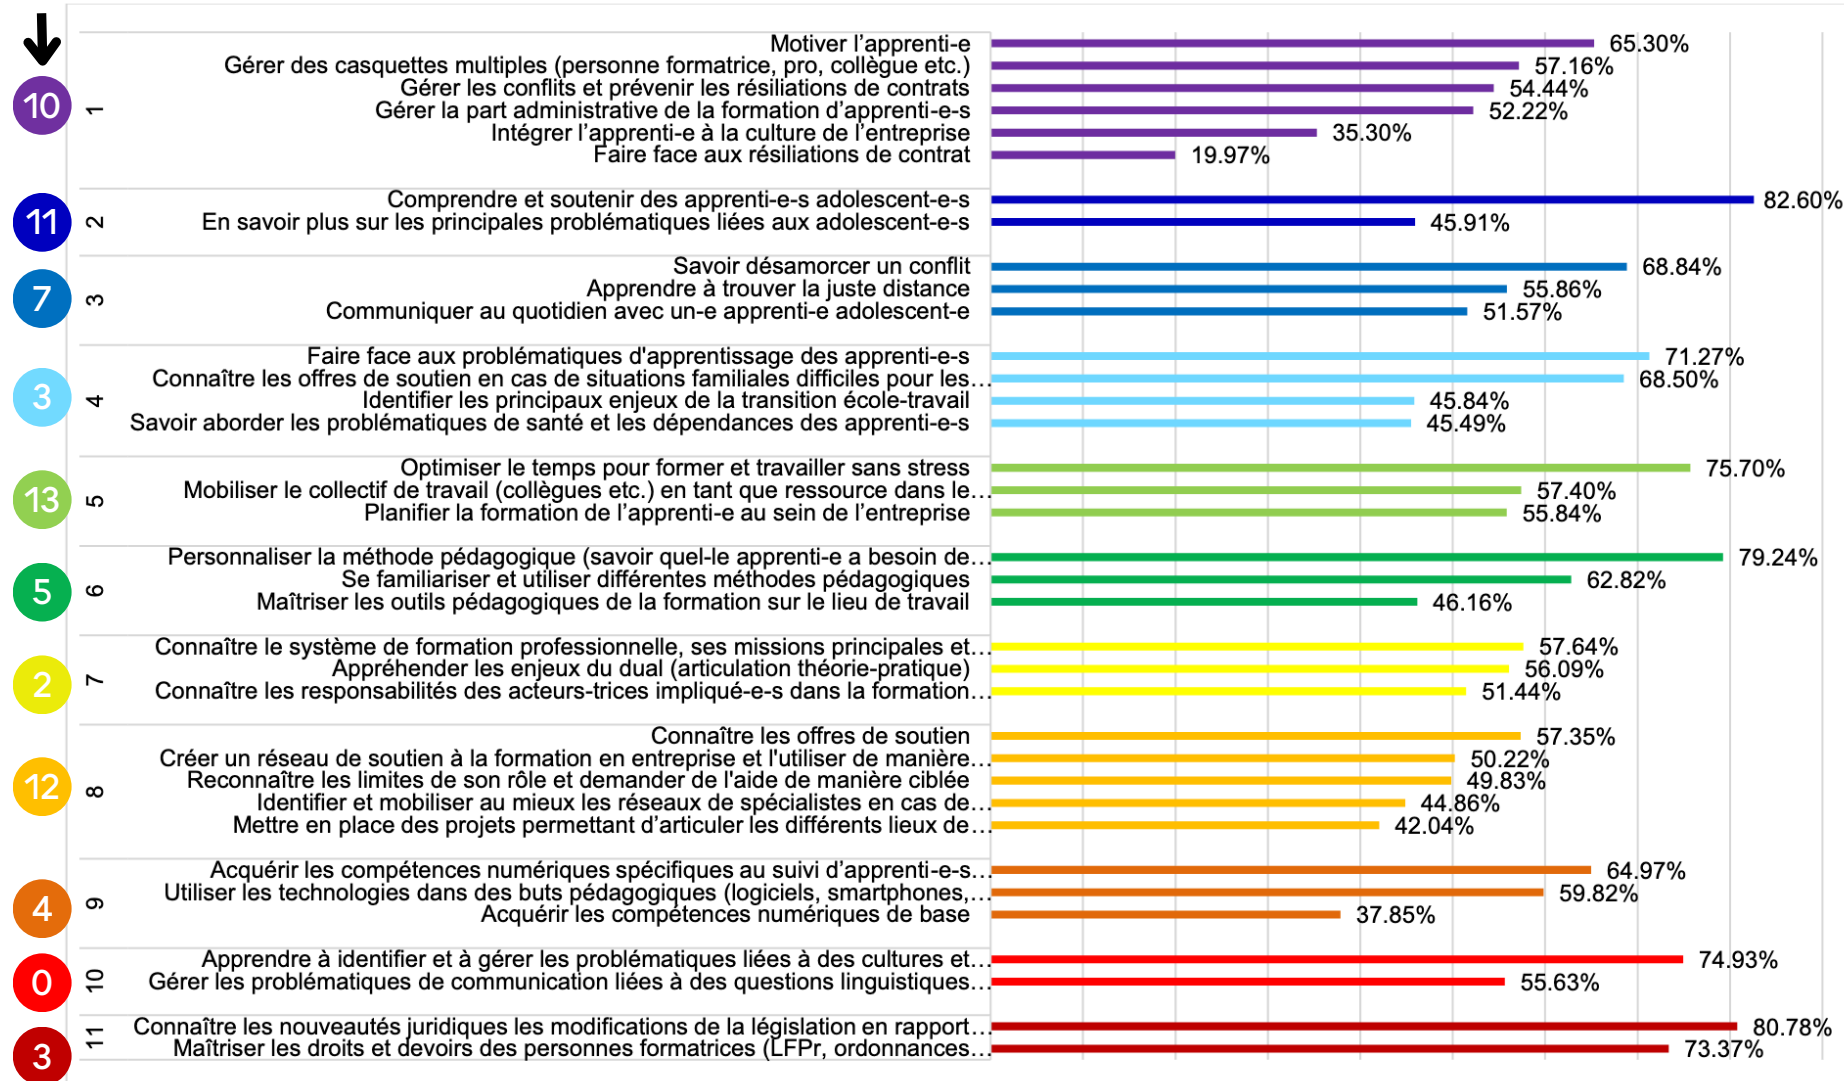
10
1
Motiver l'apprenti-e 65.30%
Gérer des casquettes multiples (personne formatrice, pro, collègue etc.) 57.16%
Gérer les conflits et prévenir les résiliations de contrats 54.44%
Gérer la part administrative de la formation d'apprenti-e-s 52.22%
Intégrer l'apprenti-e à la culture de l'entreprise 35.30%
Faire face aux résiliations de contrat 19.97%

11
2
Comprendre et soutenir des apprenti-e-s adolescent-e-s 82.60%
En savoir plus sur les principales problématiques liées aux adolescent-e-s 45.91%

7
3
Savoir désamorcer un conflit 68.84%
Apprendre à trouver la juste distance 55.86%
Communiquer au quotidien avec un-e apprenti-e adolescent-e 51.57%

3
4
Faire face aux problématiques d'apprentissage des apprenti-e-s 71.27%
Connaître les offres de soutien en cas de situations familiales difficiles pour les… 68.50%
Identifier les principaux enjeux de la transition école-travail 45.84%
Savoir aborder les problématiques de santé et les dépendances des apprenti-e-s 45.49%

13
5
Optimiser le temps pour former et travailler sans stress 75.70%
Mobiliser le collectif de travail (collègues etc.) en tant que ressource dans le… 57.40%
Planifier la formation de l'apprenti-e au sein de l'entreprise 55.84%

5
6
Personnaliser la méthode pédagogique (savoir quel-le apprenti-e a besoin de… 79.24%
Se familiariser et utiliser différentes méthodes pédagogiques 62.82%
Maîtriser les outils pédagogiques de la formation sur le lieu de travail 46.16%

2
7
Connaître le système de formation professionnelle, ses missions principales et… 57.64%
Appréhender les enjeux du dual (articulation théorie-pratique) 56.09%
Connaître les responsabilités des acteurs-trices impliqué-e-s dans la formation… 51.44%

12
8
Connaître les offres de soutien 57.35%
Créer un réseau de soutien à la formation en entreprise et l'utiliser de manière… 50.22%
Reconnaître les limites de son rôle et demander de l'aide de manière ciblée 49.83%
Identifier et mobiliser au mieux les réseaux de spécialistes en cas de… 44.86%
Mettre en place des projets permettant d'articuler les différents lieux de… 42.04%

4
9
Acquérir les compétences numériques spécifiques au suivi d'apprenti-e-s… 64.97%
Utiliser les technologies dans des buts pédagogiques (logiciels, smartphones,… 59.82%
Acquérir les compétences numériques de base 37.85%

0
10
Apprendre à identifier et à gérer les problématiques liées à des cultures et… 74.93%
Gérer les problématiques de communication liées à des questions linguistiques… 55.63%

3
11
Connaître les nouveautés juridiques les modifications de la législation en rapport… 80.78%
Maîtriser les droits et devoirs des personnes formatrices (LFPr, ordonnances… 73.37%